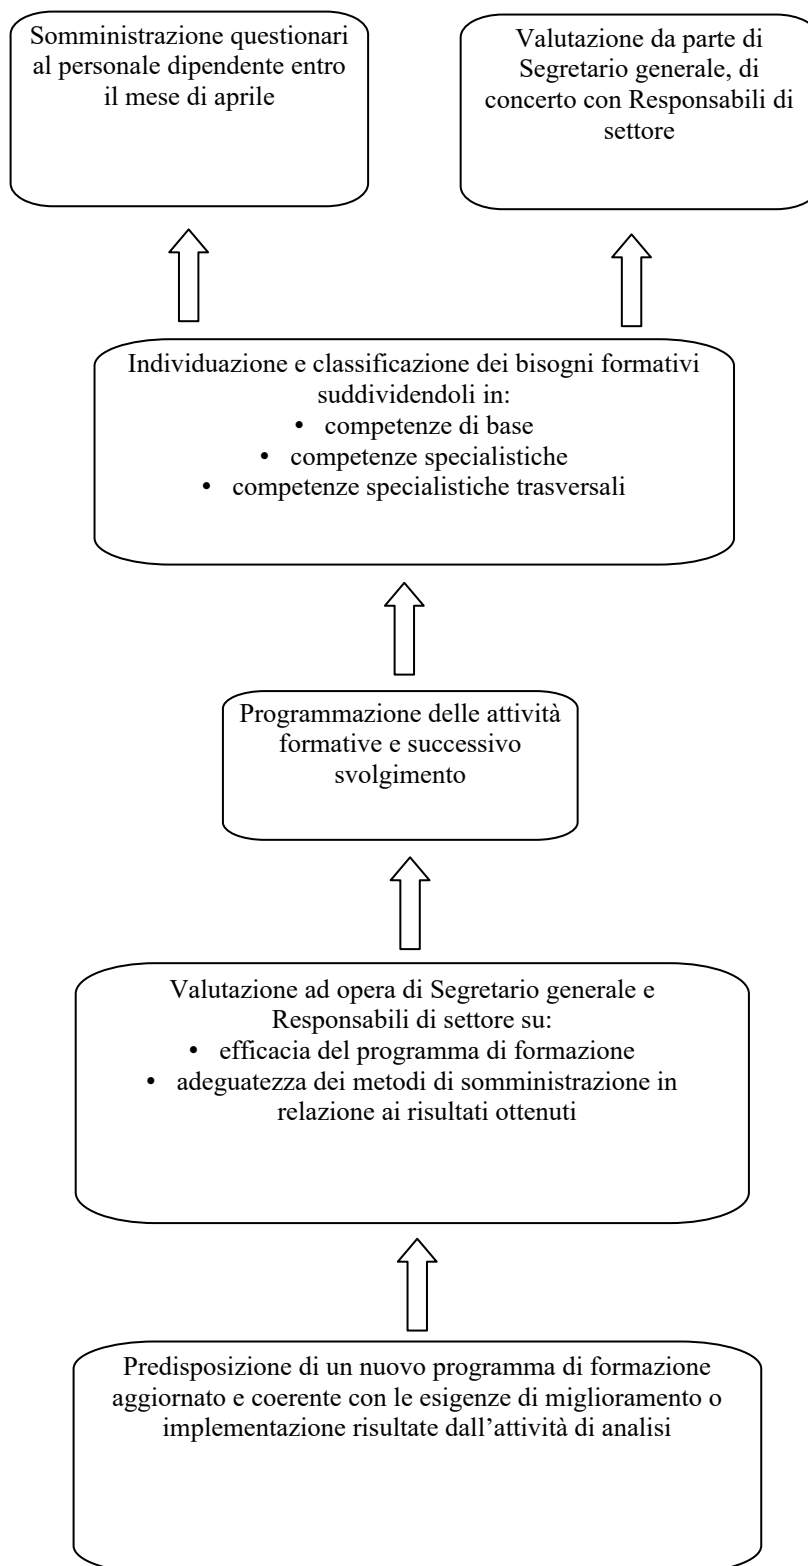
Somministrazione questionari al personale dipendente entro il mese di aprile

Valutazione da parte di Segretario generale, di concerto con Responsabili di settore

Individuazione e classificazione dei bisogni formativi suddividendoli in:
• competenze di base
• competenze specialistiche
• competenze specialistiche trasversali

Programmazione delle attività formative e successivo svolgimento

Valutazione ad opera di Segretario generale e Responsabili di settore su:
• efficacia del programma di formazione
• adeguatezza dei metodi di somministrazione in relazione ai risultati ottenuti

Predisposizione di un nuovo programma di formazione aggiornato e coerente con le esigenze di miglioramento o implementazione risultate dall'attività di analisi